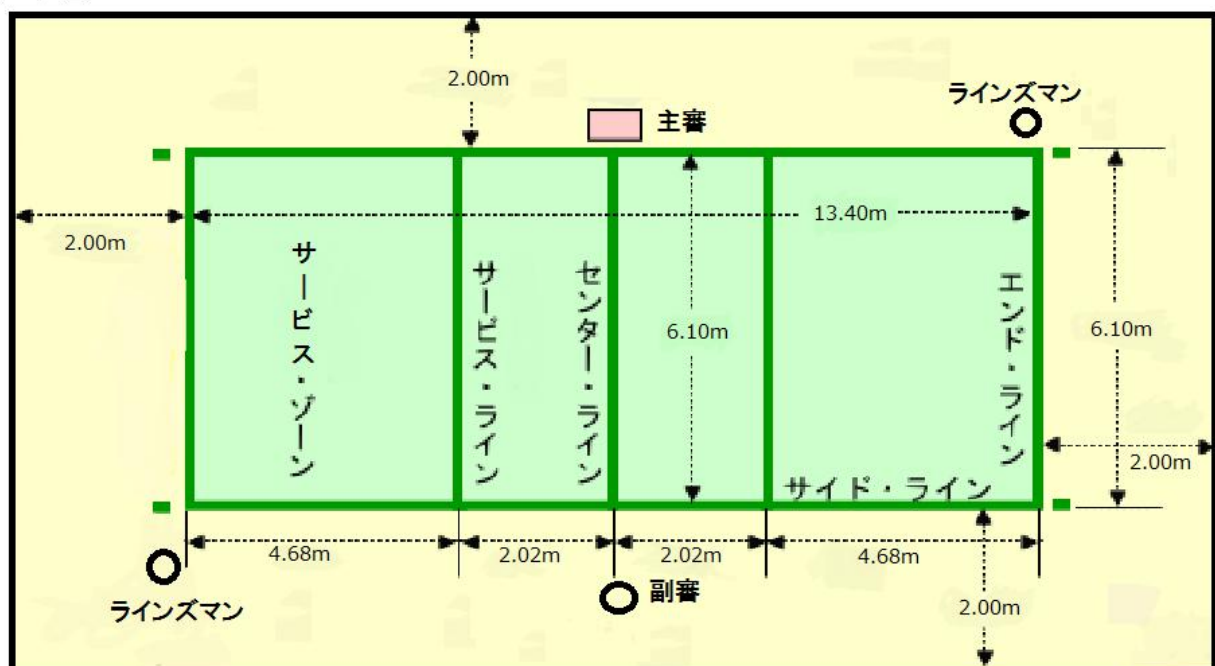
2.00m

主審

ラインズマン

13.40m

2.00m

サービス・ゾーン

サービス・ライン

センター・ライン

6.10m

エンド・ライン

6.10m

2.00m

サイド・ライン

4.68m

2.02m

2.02m

4.68m

ラインズマン

副審

2.00m